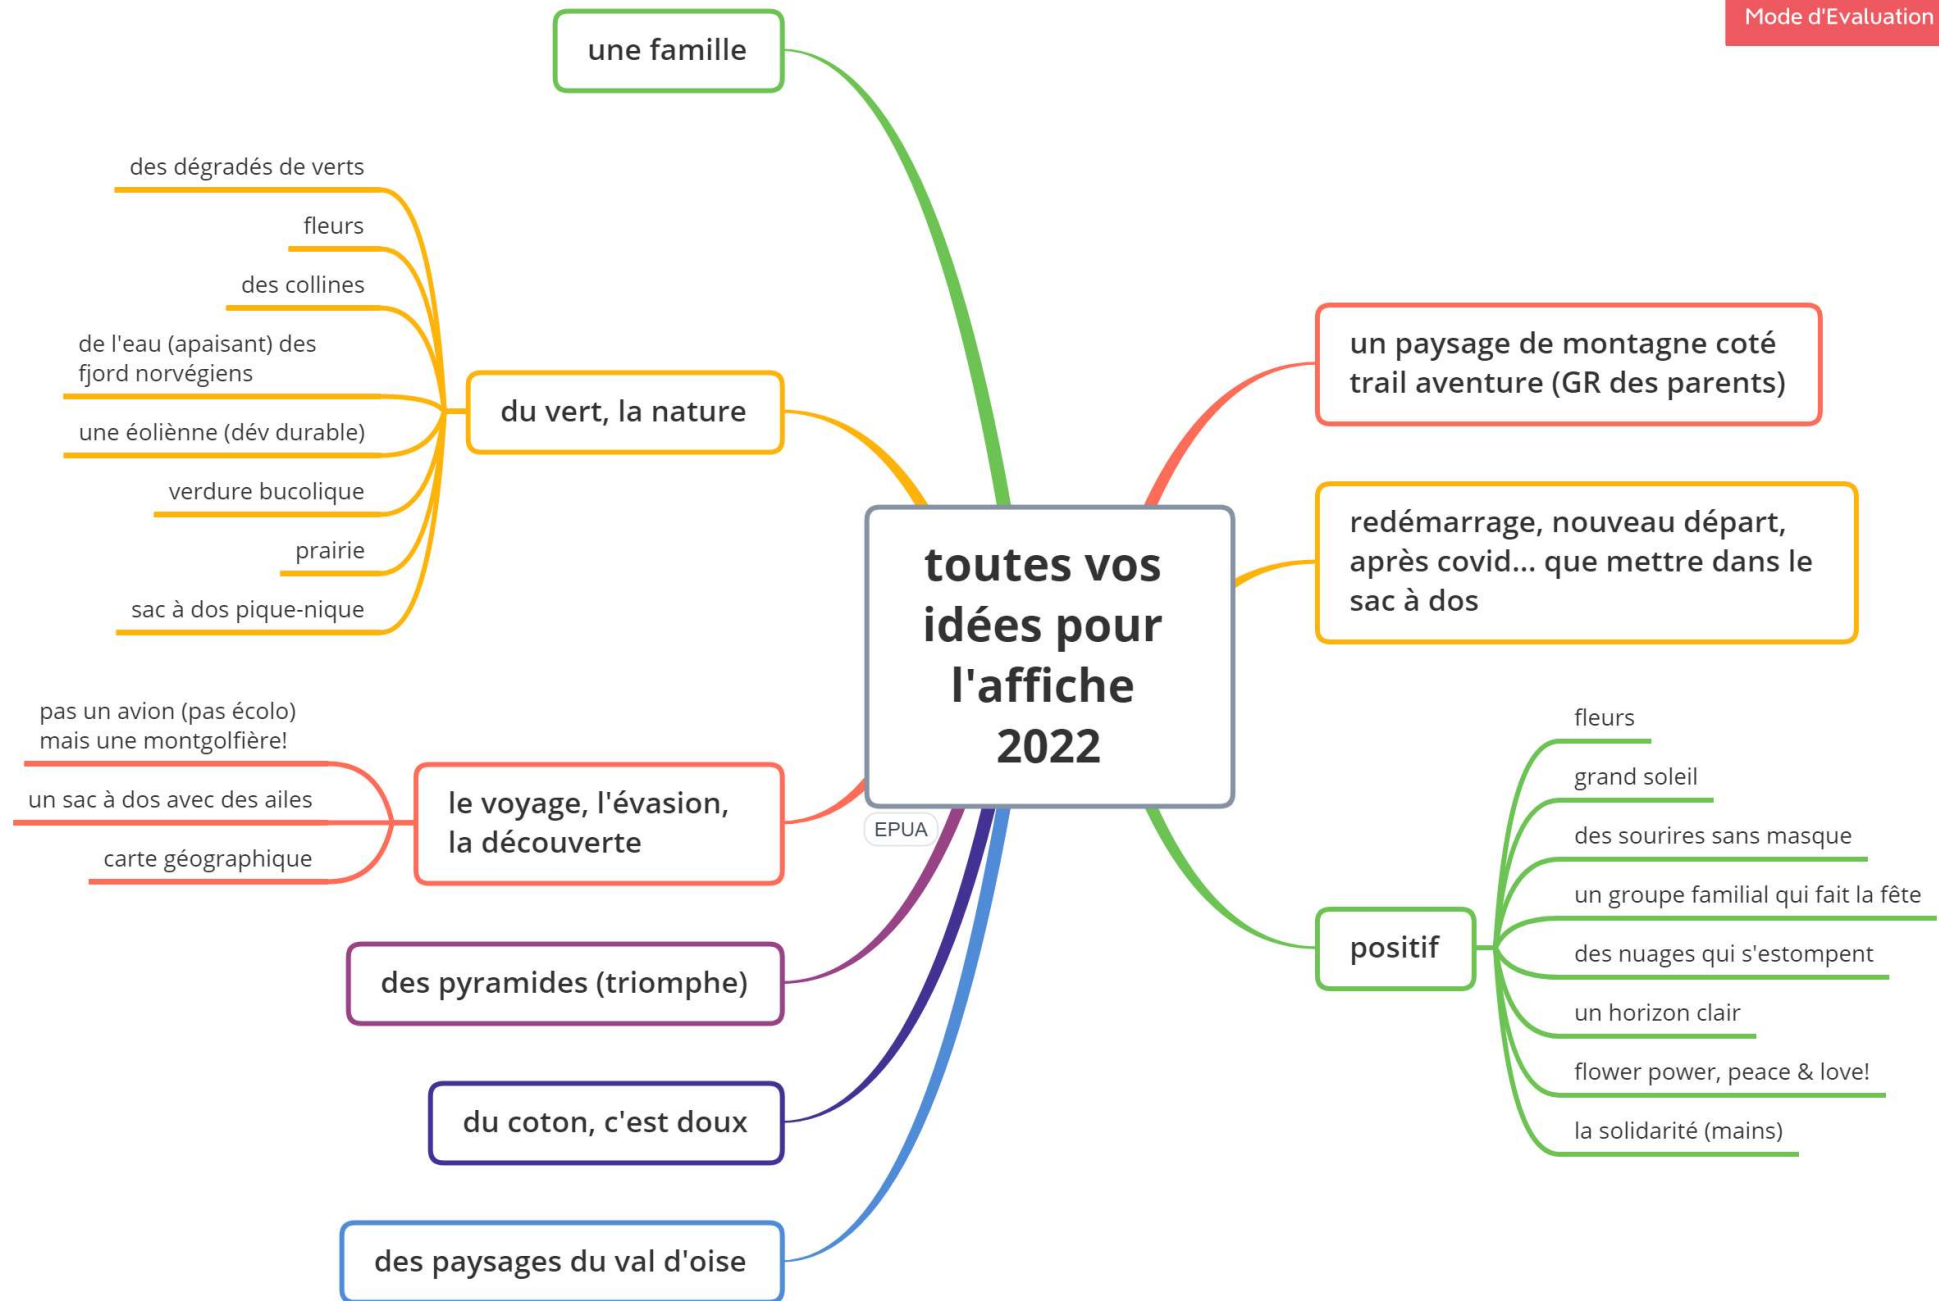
Mode d'Evaluation

toutes vos idées pour l'affiche 2022

EPUA

une famille

du vert, la nature

des dégradés de verts

fleurs

des collines

de l'eau (apaisant) des fjord norvégiens

une éolìenne (dév durable)

verdure bucolique

prairie

sac à dos pique-nique

le voyage, l'évasion, la découverte

pas un avion (pas écolo) mais une montgolfière!

un sac à dos avec des ailes

carte géographique

des pyramides (triomphe)

du coton, c'est doux

des paysages du val d'oise

un paysage de montagne coté trail aventure (GR des parents)

redémarrage, nouveau départ, après covid... que mettre dans le sac à dos

positif

fleurs

grand soleil

des sourires sans masque

un groupe familial qui fait la fête

des nuages qui s'estompent

un horizon clair

flower power, peace & love!

la solidarité (mains)